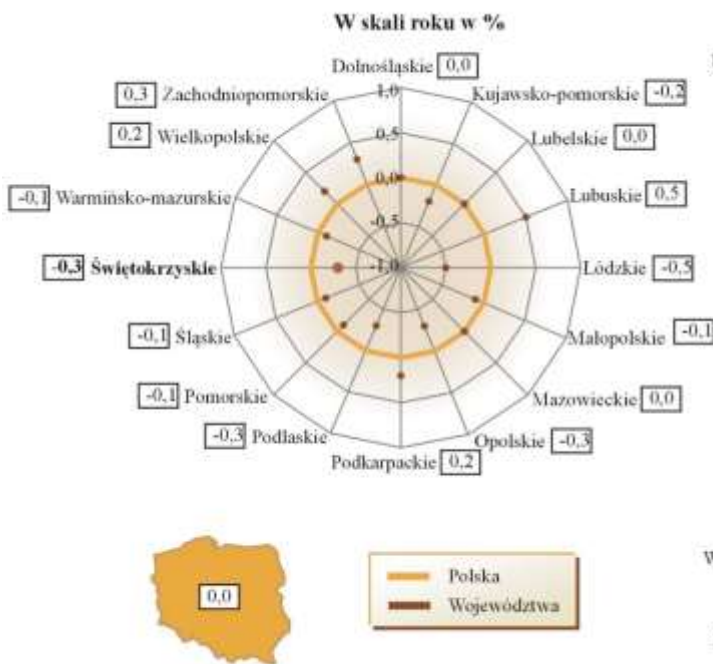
W skali roku w %

Dolnośląskie 0,0

Kujawsko-pomorskie -0,2

Lubelskie 0,0

Lubuskie 0,5

Łódzkie -0,5

Małopolskie -0,1

Mazowieckie 0,0

Opolskie -0,3

Podkarpackie 0,2

-0,3 Podlaskie

-0,1 Pomorskie

-0,1 Śląskie

-0,3 Świętokrzyskie

-0,1 Warmińsko-mazurskie

0,2 Wielkopolskie

0,3 Zachodniopomorskie

1,0

0,5

0,0

-0,5

-1,0

0,0

Polska

Województwa